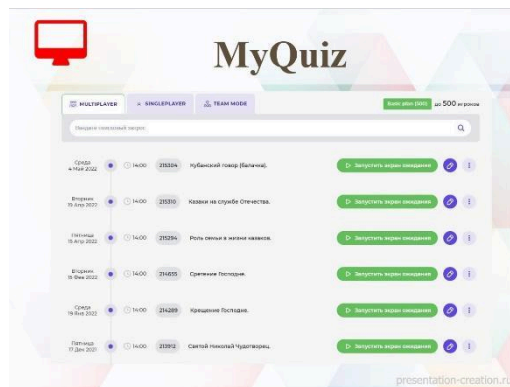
MyQuiz

MULTIPLAYER | SINGLEPLAYER | TEAM MODE

Basic plan (500) до 500 игроков

Введите поисковый запрос

| | | | |
|---|---|---|---|
| Среда 4 Май 2022 | 14:00 | 215304 | Кубанский говор (балачка). | Запустить экран ожидания |
| Вторник 19 Апр 2022 | 14:00 | 215310 | Казаки на службе Отечества. | Запустить экран ожидания |
| Пятница 15 Апр 2022 | 14:00 | 215254 | Роль семьи в жизни казаков. | Запустить экран ожидания |
| Вторник 15 Фев 2022 | 14:00 | 214655 | Сретение Господне. | Запустить экран ожидания |
| Среда 19 Янв 2022 | 14:00 | 214289 | Крещение Господне. | Запустить экран ожидания |
| Пятница 17 Дек 2021 | 14:00 | 213912 | Святой Николай Чудотворец. | Запустить экран ожидания |

presentation-creation.ru